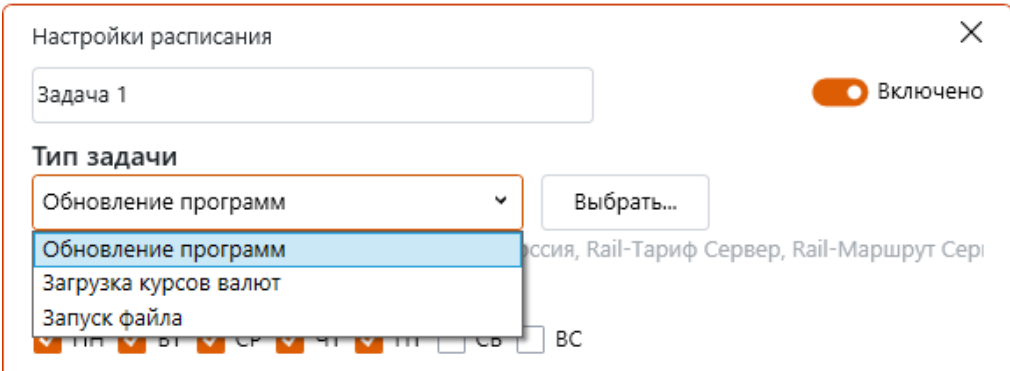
Настройки расписания

Задача 1

Включено

Тип задачи

Обновление программ

Выбрать...

Обновление программ
Загрузка курсов валют
Запуск файла

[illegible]ссия, Rail-Тариф Сервер, Rail-Маршрут Сер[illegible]

ПН ВТ СР ЧТ ПТ СБ ВС